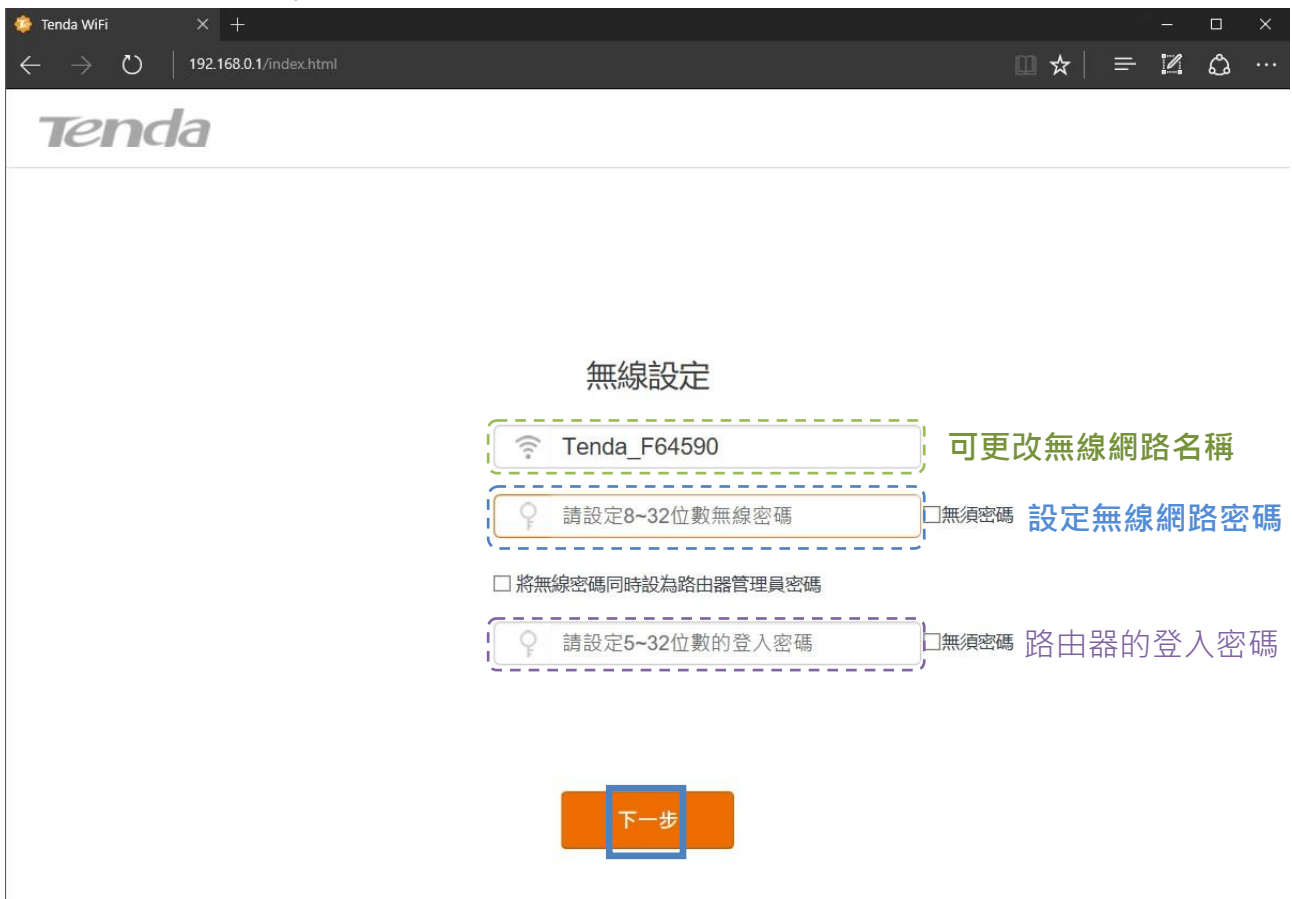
Tenda WiFi

192.168.0.1/index.html

Tenda

無線設定

Tenda_F64590

可更改無線網路名稱

請設定8~32位數無線密碼

☐無須密碼

設定無線網路密碼

☐ 將無線密碼同時設為路由器管理員密碼

請設定5~32位數的登入密碼

☐無須密碼

路由器的登入密碼

下一步